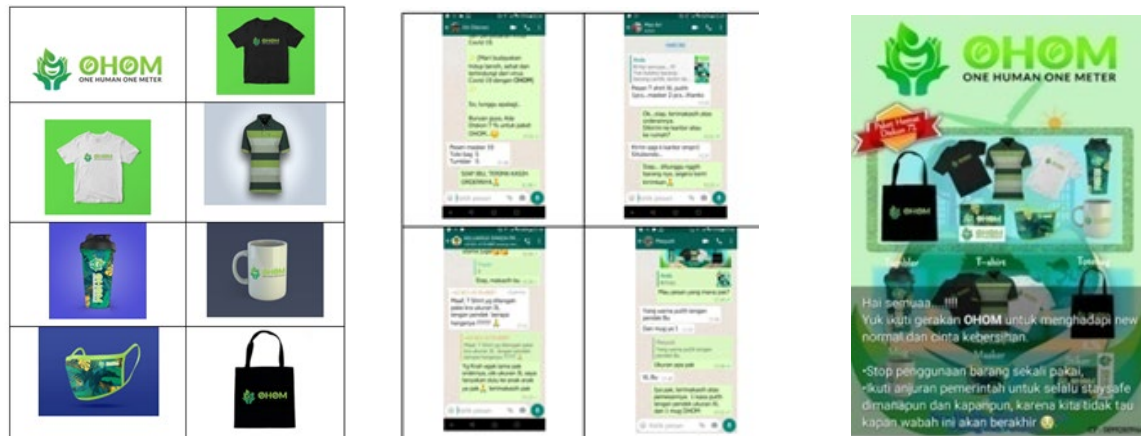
OHOM
ONE HUMAN ONE METER

OHOM

Covid 19

(Mari budayakan hidup bersih, sehat dan berkontribusi dari virus Covid 19 dengan OHOM)

Bu, tunggu apalagi..

Buruan guys, Ada Diskon 7 % untuk paket OHOM...

Pesan masker 10
Tote bag 5
Tumbler 3

SIAP BU.. TERIMA KASIH ORDERNYA

Pesan T shirt XL putih 1pcs, masker 2 pcs, thanks

Ok.. siap, terimakasih atas ordernya. Dikirim ke kantor atau ke rumah?

Kirim saja ke kantor ya

Siap... Ditunggu ya barangnya, segera kami kirimkan

Ketik pesan

Oke, makasih ka

Maaf, T Shirt yg ditengah pakai kira ukuran XL tangan pendek berapa harganya ?????

Yg Kirah agak lama pak ordernya, ukuran XL saya tanyakan dulu ke pihak produksi

Mau pesan yang mana pak?

Yang warna putih dengan pendek Bu

Dan mug ya 1

XL Bu

Sip pak, terimakasih atas pemesanannya. 1 pcs putih tangan pendek XL dan 1 mug OHOM

Ketik pesan

OHOM
ONE HUMAN ONE METER

Paket Hemat Diskon 7%

OHOM

Tumbler
T-shirt
Tote bag
Masker

Hai semuaa.....!!!!
Yuk ikuti gerakan OHOM untuk menghadapi new normal dan cinta kebersihan.

•Stop penggunaan barang sekali pakai,
•Ikuti anjuran pemerintah untuk selalu staysafe dimanapun dan kapanpun, karena kita tidak tau kapan wabah ini akan berakhir